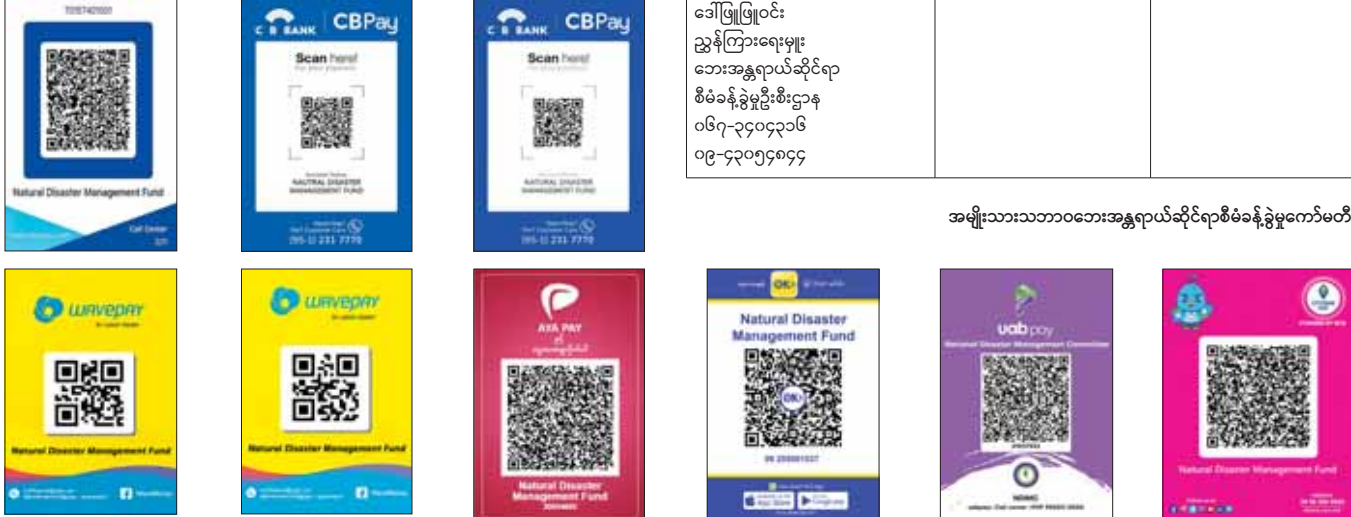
7057421001

Natural Disaster Management Fund

Call Center
321

CB BANK CBPay

Scan here!

NAUTRAL DISASTER MANAGEMENT FUND

(95-1) 231 7770

CB BANK CBPay

Scan here!

NATURAL DISASTER MANAGEMENT FUND

(95-1) 231 7770

ဒေါ်ဖြူဖြူဝင်း
ညွှန်ကြားရေးမှူး
ဘေးအန္တရာယ်ဆိုင်ရာ
စီမံခန့်ခွဲမှုဦးစီးဌာန
၀၆၇-၃၄၀၄၃၁၆
၀၉-၄၃၀၅၄၈၄၄

အမျိုးသားသဘာဝဘေးအန္တရာယ်ဆိုင်ရာစီမံခန့်ခွဲမှုကော်မတီ

WAVEPAY

Natural Disaster Management Fund

WAVEPAY

Natural Disaster Management Fund

AYA PAY

Natural Disaster Management Fund

OK

Natural Disaster Management Fund

09 255001537

App Store
Google play

uab pay

Natural Disaster Management Committee

NDMC

Natural Disaster Management Fund